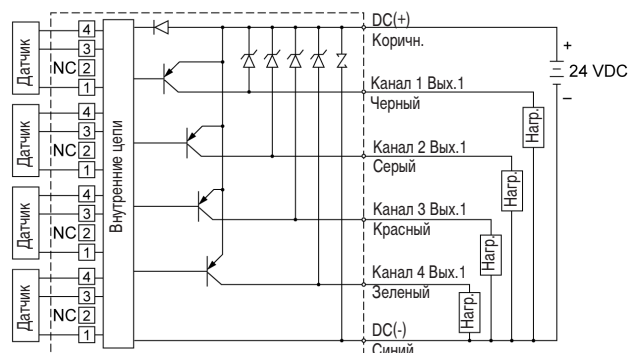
Датчик
4
3
NC 2
1
Датчик
4
3
NC 2
1
Датчик
4
3
NC 2
1
Датчик
4
3
NC 2
1
Внутренние цепи
DC(+)
Коричн.
+
24 VDC
−
Канал 1 Вых.1
Черный
Нагр.
Канал 2 Вых.1
Серый
Нагр.
Канал 3 Вых.1
Красный
Нагр.
Канал 4 Вых.1
Зеленый
Нагр.
DC(-)
Синий